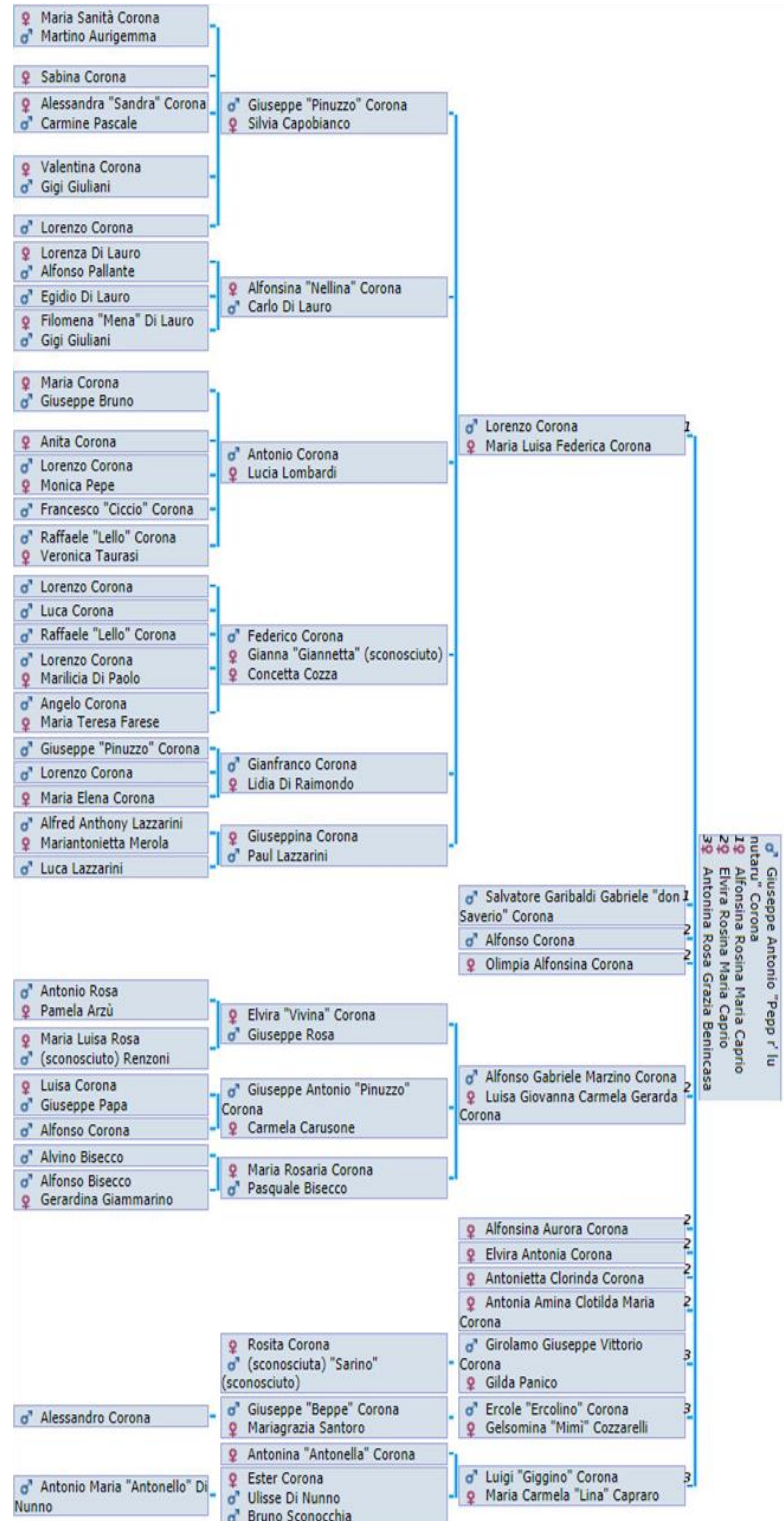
♀ Maria Sanità Corona
♂ Martino Aurigemma

♀ Sabina Corona

♀ Alessandra "Sandra" Corona
♂ Carmine Pascale

♀ Valentina Corona
♂ Gigi Giuliani

♂ Lorenzo Corona

♀ Lorenza Di Lauro
♂ Alfonso Pallante

♂ Egidio Di Lauro

♀ Filomena "Mena" Di Lauro
♂ Gigi Giuliani

♀ Maria Corona
♂ Giuseppe Bruno

♀ Anita Corona

♂ Lorenzo Corona
♀ Monica Pepe

♂ Francesco "Ciccio" Corona

♂ Raffaele "Lello" Corona
♀ Veronica Taurasi

♂ Lorenzo Corona

♂ Luca Corona

♂ Raffaele "Lello" Corona

♂ Lorenzo Corona
♀ Marilicia Di Paolo

♂ Angelo Corona
♀ Maria Teresa Farese

♂ Giuseppe "Pinuzzo" Corona

♂ Lorenzo Corona

♀ Maria Elena Corona

♂ Alfred Anthony Lazzarini
♀ Mariantonietta Merola

♂ Luca Lazzarini

♂ Giuseppe "Pinuzzo" Corona
♀ Silvia Capobianco

♀ Alfonsina "Nellina" Corona
♂ Carlo Di Lauro

♂ Antonio Corona
♀ Lucia Lombardi

♂ Federico Corona
♀ Gianna "Giannetta" (sconosciuto)
♀ Concetta Cozza

♂ Gianfranco Corona
♀ Lidia Di Raimondo

♀ Giuseppina Corona
♂ Paul Lazzarini

♂ Lorenzo Corona
♀ Maria Luisa Federica Corona 1

♂ Giuseppe Antonio "Pepp r' lu nutaru" Corona
1♀ Alfonsina Rosina Maria Caprio
2♀ Elvira Rosina Maria Caprio
3♀ Antonina Rosa Grazia Benincasa

♂ Salvatore Garibaldi Gabriele "don Saverio" Corona 1

♂ Alfonso Corona 2

♀ Olimpia Alfonsina Corona 2

♂ Antonio Rosa
♀ Pamela Arzù

♀ Maria Luisa Rosa
♂ (sconosciuto) Renzoni

♀ Luisa Corona
♂ Giuseppe Papa

♂ Alfonso Corona

♂ Alvino Bisecco

♂ Alfonso Bisecco
♀ Gerardina Giammarino

♀ Elvira "Vivina" Corona
♂ Giuseppe Rosa

♂ Giuseppe Antonio "Pinuzzo" Corona
♀ Carmela Carusone

♀ Maria Rosaria Corona
♂ Pasquale Bisecco

♂ Alfonso Gabriele Marzino Corona
♀ Luisa Giovanna Carmela Gerarda Corona 2

♀ Alfonsina Aurora Corona 2

♀ Elvira Antonia Corona 2

♀ Antonietta Clorinda Corona 2

♀ Antonia Amina Clotilda Maria Corona 2

♀ Rosita Corona
♂ (sconosciuta) "Sarino" (sconosciuto)

♂ Girolamo Giuseppe Vittorio Corona
♀ Gilda Panico 3

♂ Alessandro Corona

♂ Giuseppe "Beppe" Corona
♀ Mariagrazia Santoro

♂ Ercole "Ercolino" Corona
♀ Gelsomina "Mimi" Cozzarelli 3

♀ Antonina "Antonella" Corona

♂ Antonio Maria "Antonello" Di Nunno

♀ Ester Corona
♂ Ulisse Di Nunno
♂ Bruno Sconocchia

♂ Luigi "Giggino" Corona
♀ Maria Carmela "Lina" Capraro 3